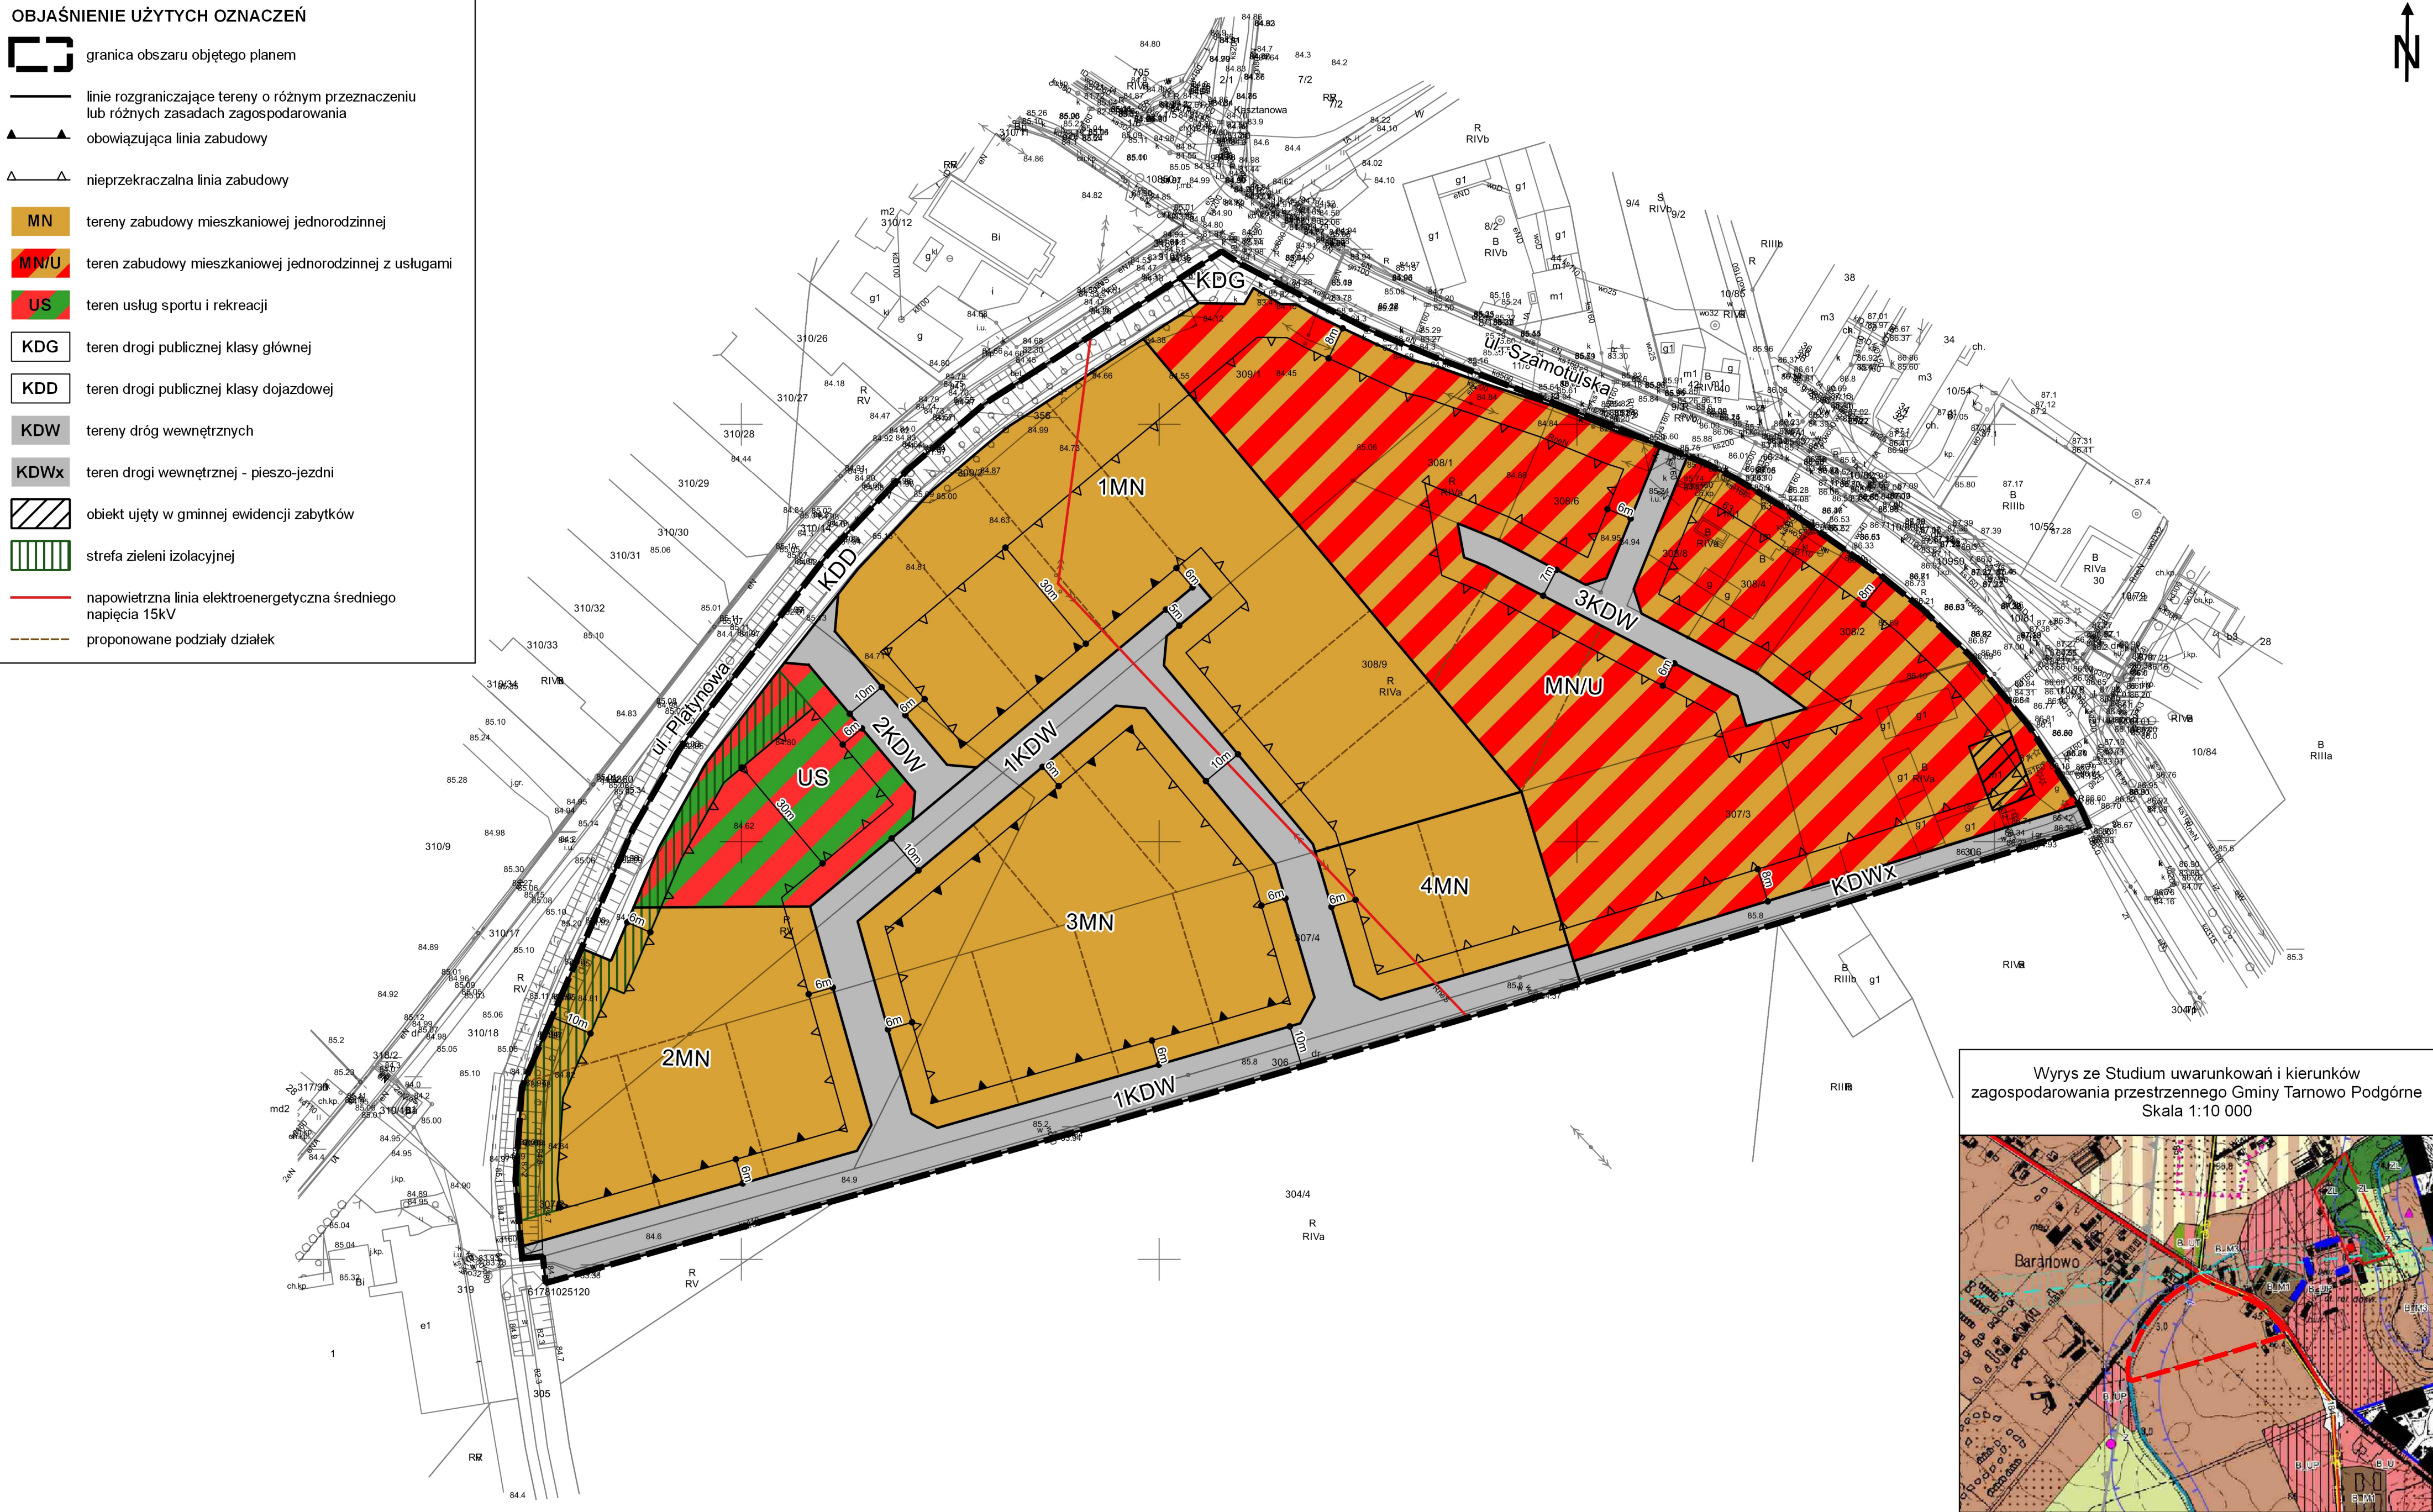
OBJAŚNIENIE UŻYTYCH OZNACZEŃ

granica obszaru objętego planem

linie rozgraniczające tereny o różnym przeznaczeniu lub różnych zasadach zagospodarowania

obowiązująca linia zabudowy

nieprzekraczalna linia zabudowy

MN tereny zabudowy mieszkaniowej jednorodzinnej

MN/U teren zabudowy mieszkaniowej jednorodzinnej z usługami

US teren usług sportu i rekreacji

KDG teren drogi publicznej klasy głównej

KDD teren drogi publicznej klasy dojazdowej

KDW tereny dróg wewnętrznych

KDWx teren drogi wewnętrznej - pieszo-jezdni

obiekt ujęty w gminnej ewidencji zabytków

strefa zieleni izolacyjnej

napowietrzna linia elektroenergetyczna średniego napięcia 15kV

proponowane podziały działek

N

KDG
ul. Szamotulska
KDD
ul. Platynowa
1MN
2MN
3MN
4MN
MN/U
US
1KDW
2KDW
3KDW
KDWx
1KDW

Wyrys ze Studium uwarunkowań i kierunków zagospodarowania przestrzennego Gminy Tarnowo Podgórne
Skala 1:10 000

Baranowo